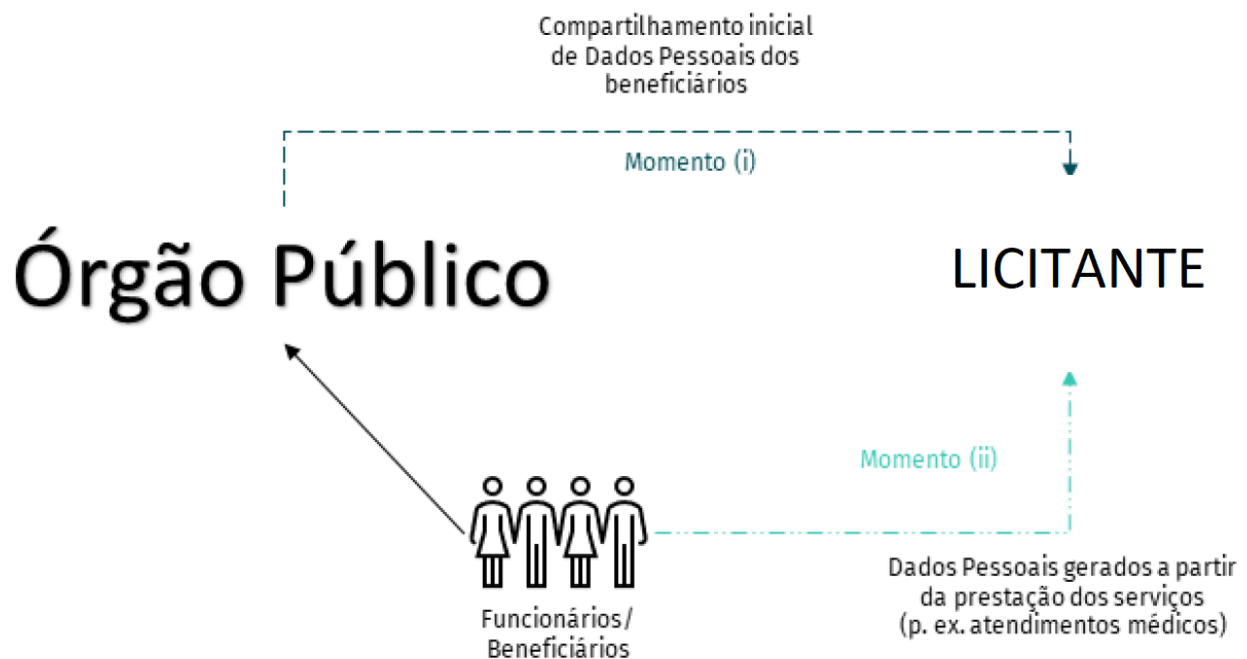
Compartilhamento inicial de Dados Pessoais dos beneficiários

Momento (i)

Órgão Público

LICITANTE

Momento (ii)

Funcionários/ Beneficiários

Dados Pessoais gerados a partir da prestação dos serviços (p. ex. atendimentos médicos)